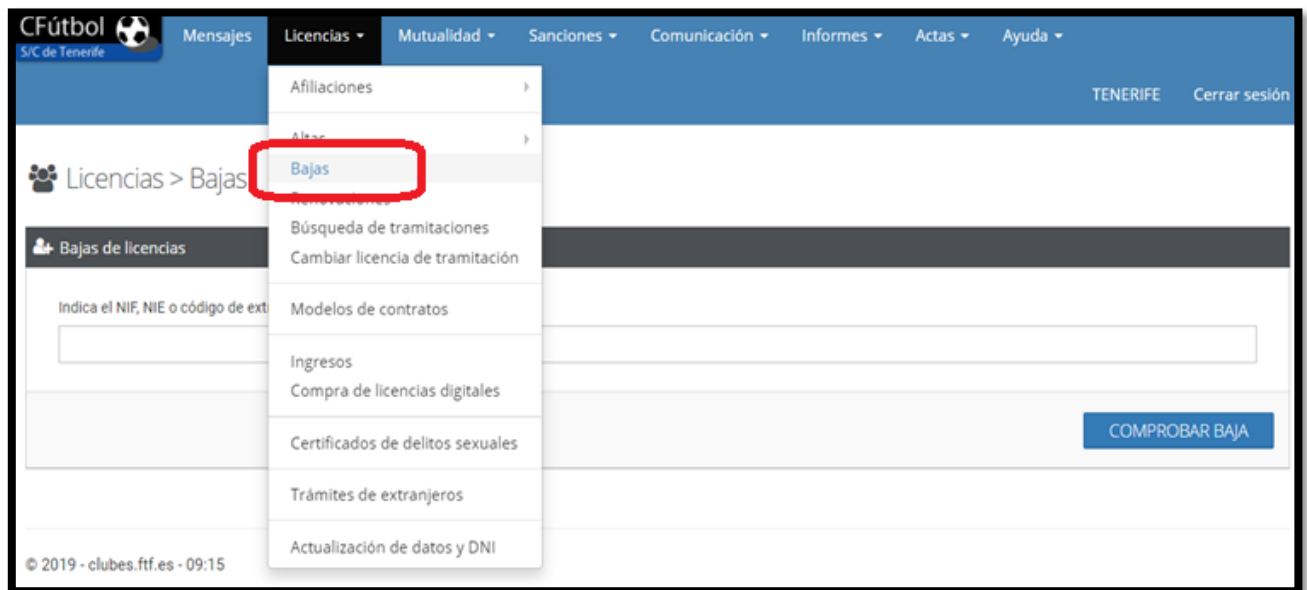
CFútbol
S/C de Tenerife

Mensajes Licencias ▾ Mutualidad ▾ Sanciones ▾ Comunicación ▾ Informes ▾ Actas ▾ Ayuda ▾

TENERIFE Cerrar sesión

Licencias > Bajas

Afiliaciones
Altas
Bajas
Renovaciones
Búsqueda de tramitaciones
Cambiar licencia de tramitación
Modelos de contratos
Ingresos
Compra de licencias digitales
Certificados de delitos sexuales
Trámites de extranjeros
Actualización de datos y DNI

Bajas de licencias

Indica el NIF, NIE o código de ext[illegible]

COMPROBAR BAJA

© 2019 - clubes.ftf.es - 09:15